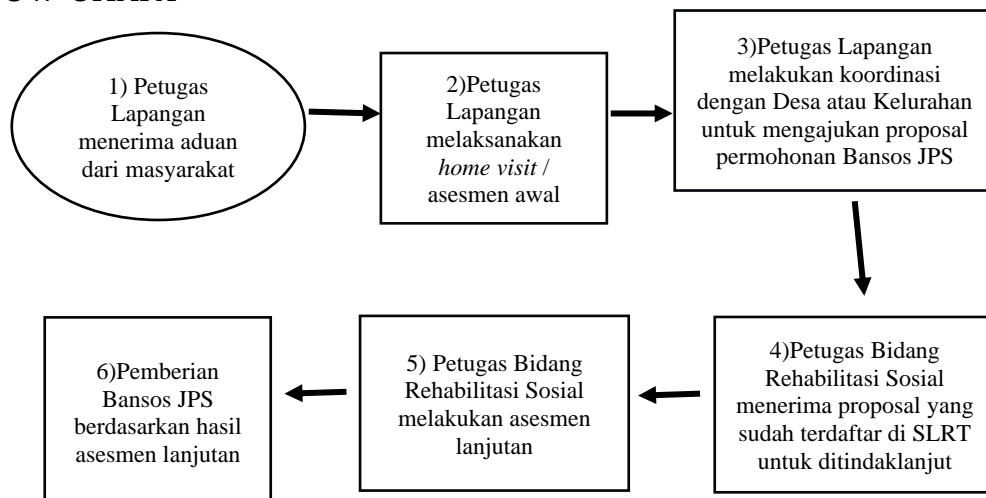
1) Petugas Lapangan menerima aduan dari masyarakat

2)Petugas Lapangan melaksanakan *home visit* / asesmen awal

3)Petugas Lapangan melakukan koordinasi dengan Desa atau Kelurahan untuk mengajukan proposal permohonan Bansos JPS

4)Petugas Bidang Rehabilitasi Sosial menerima proposal yang sudah terdaftar di SLRT untuk ditindaklanjut

5) Petugas Bidang Rehabilitasi Sosial melakukan asesmen lanjutan

6)Pemberian Bansos JPS berdasarkan hasil asesmen lanjutan